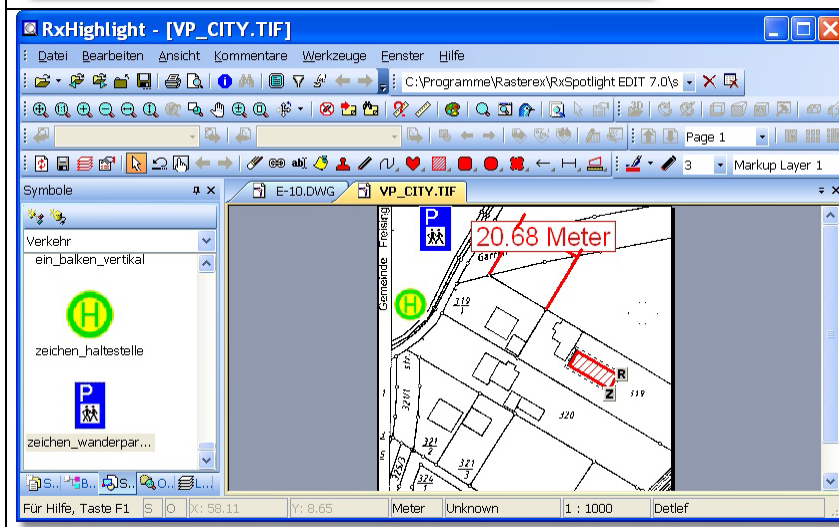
RxHighlight - [VP_CITY.TIF]

Datei Bearbeiten Ansicht Kommentare Werkzeuge Fenster Hilfe

C:\Programme\Rasterex\RxSpotlight EDIT 7.0\s

Page 1

3 Markup Layer 1

Symbole

Verkehr

ein_balken_vertikal

H

zeichen_haltestelle

P

zeichen_wanderpar...

S.. B.. S.. O.. L..

E-10.DWG VP_CITY.TIF

P

20.68 Meter

Gemeinde Freising

H

319

3201

320

321
2

321
3

324
1

R

Z

319

Für Hilfe, Taste F1 S O X: 58.11 Y: 8.65 Meter Unknown 1 : 1000 Detlef